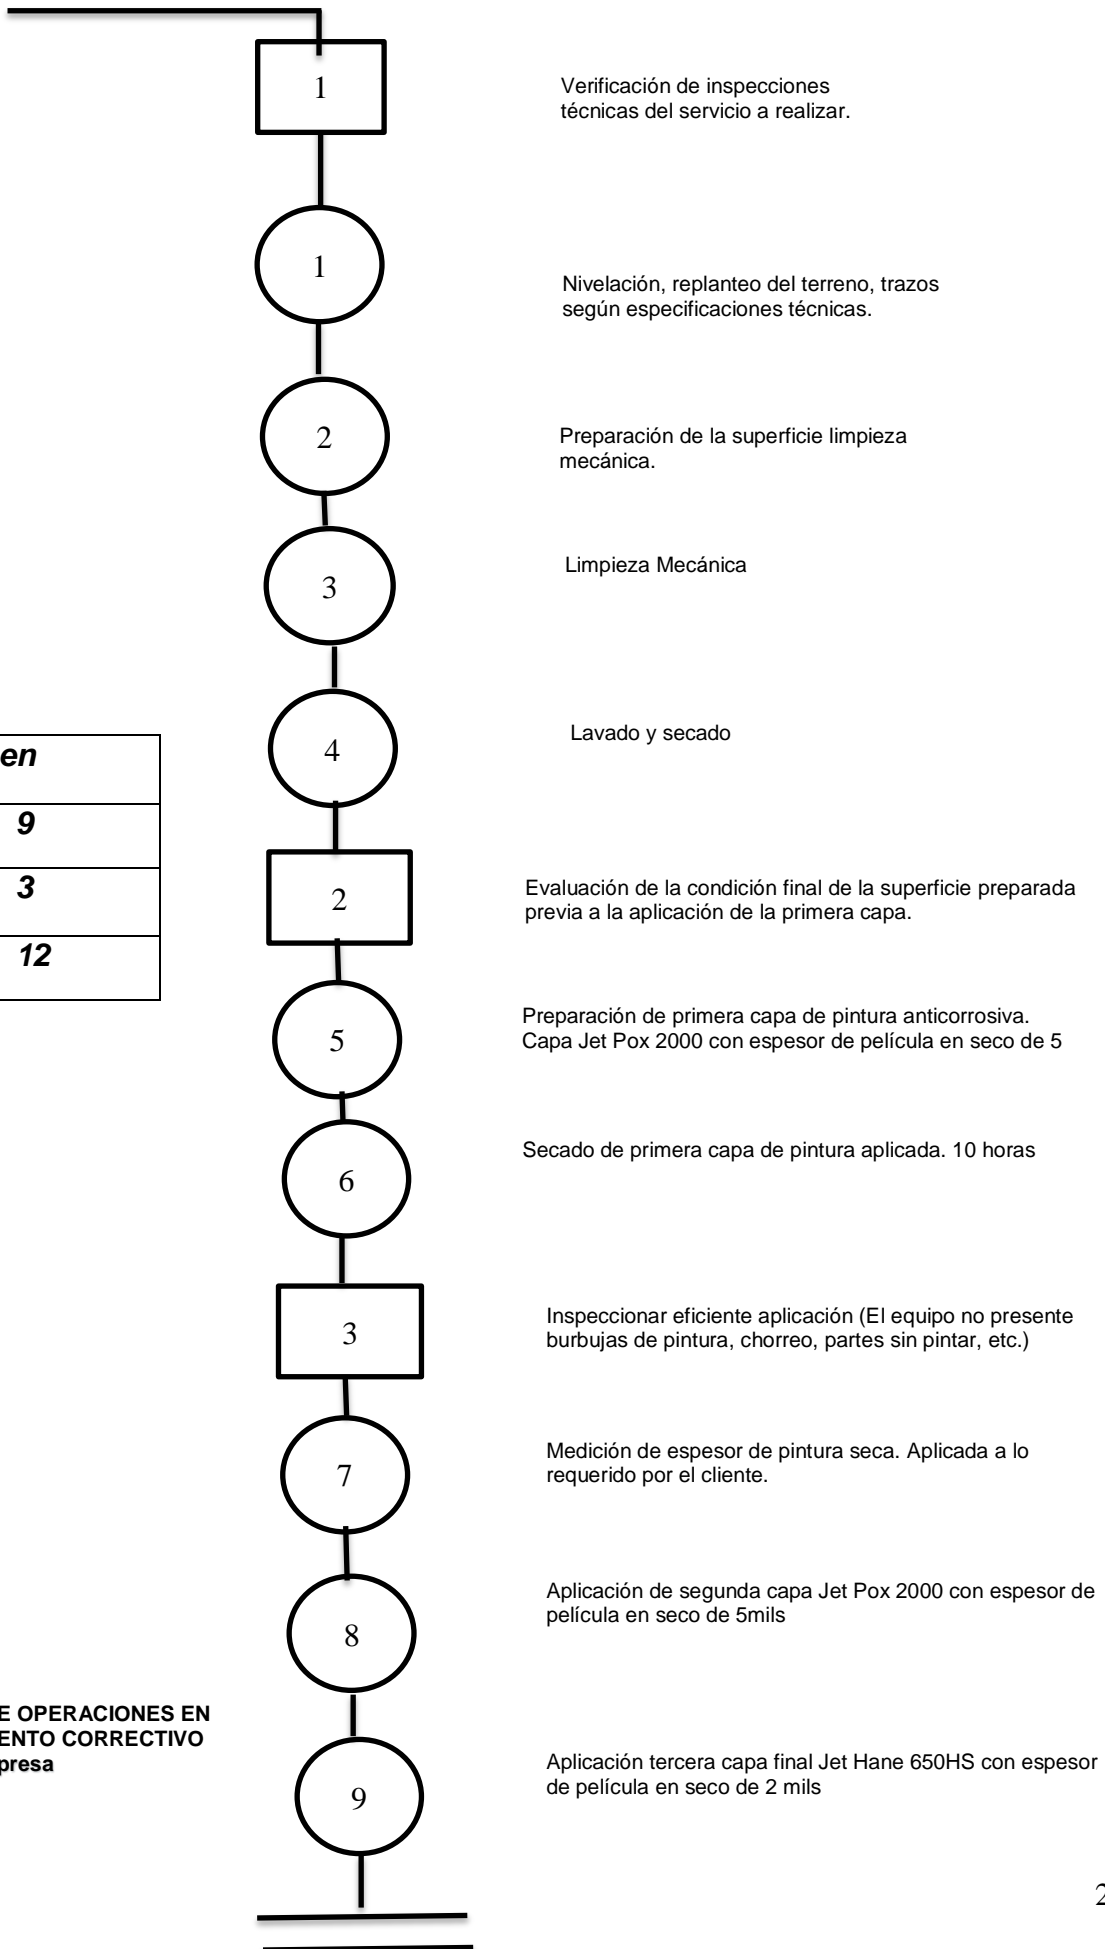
1

Verificación de inspecciones técnicas del servicio a realizar.

1

Nivelación, replanteo del terreno, trazos según especificaciones técnicas.

2

Preparación de la superficie limpieza mecánica.

3

Limpieza Mecánica

| en |
|---|
| 9 |
| 3 |
| 12 |

4

Lavado y secado

2

Evaluación de la condición final de la superficie preparada previa a la aplicación de la primera capa.

5

Preparación de primera capa de pintura anticorrosiva. Capa Jet Pox 2000 con espesor de película en seco de 5

6

Secado de primera capa de pintura aplicada. 10 horas

3

Inspeccionar eficiente aplicación (El equipo no presente burbujas de pintura, chorreo, partes sin pintar, etc.)

7

Medición de espesor de pintura seca. Aplicada a lo requerido por el cliente.

8

Aplicación de segunda capa Jet Pox 2000 con espesor de película en seco de 5mils

E OPERACIONES EN
ENTO CORRECTIVO
presa

9

Aplicación tercera capa final Jet Hane 650HS con espesor de película en seco de 2 mils

2